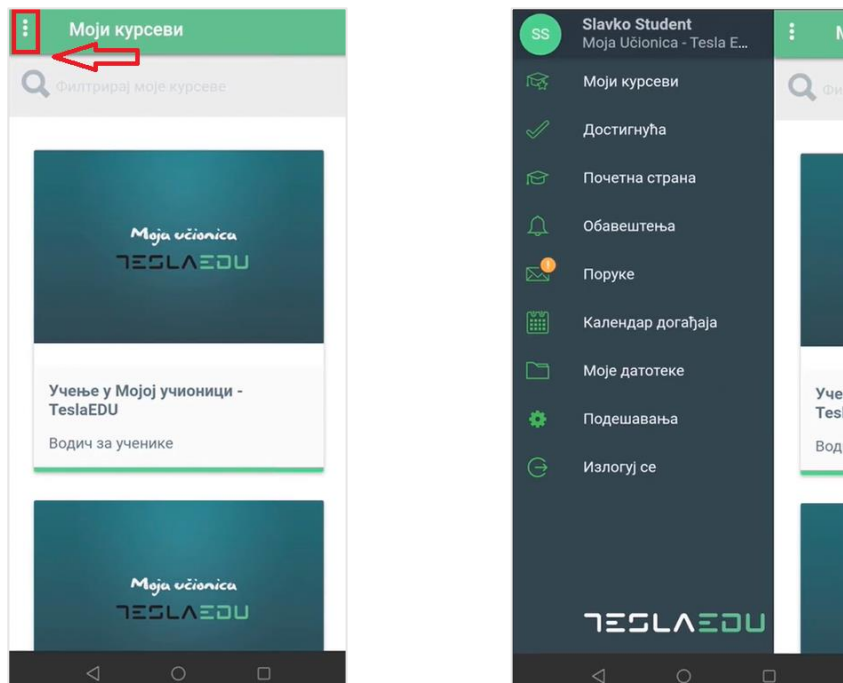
Моји курсеви

Филтрирај моје курсеве

Moja učionica
TESLAEDU

Учење у Мојој учионици - TeslaEDU

Водич за ученике

Moja učionica
TESLAEDU

SS
Slavko Student
Moja Učionica - Tesla E...

Моји курсеви

Достигнућа

Почетна страна

Обавештења

Поруке

Календар догађаја

Моје датотеке

Подешавања

Излогуј се

TESLAEDU

Уче
Tesl
Вод